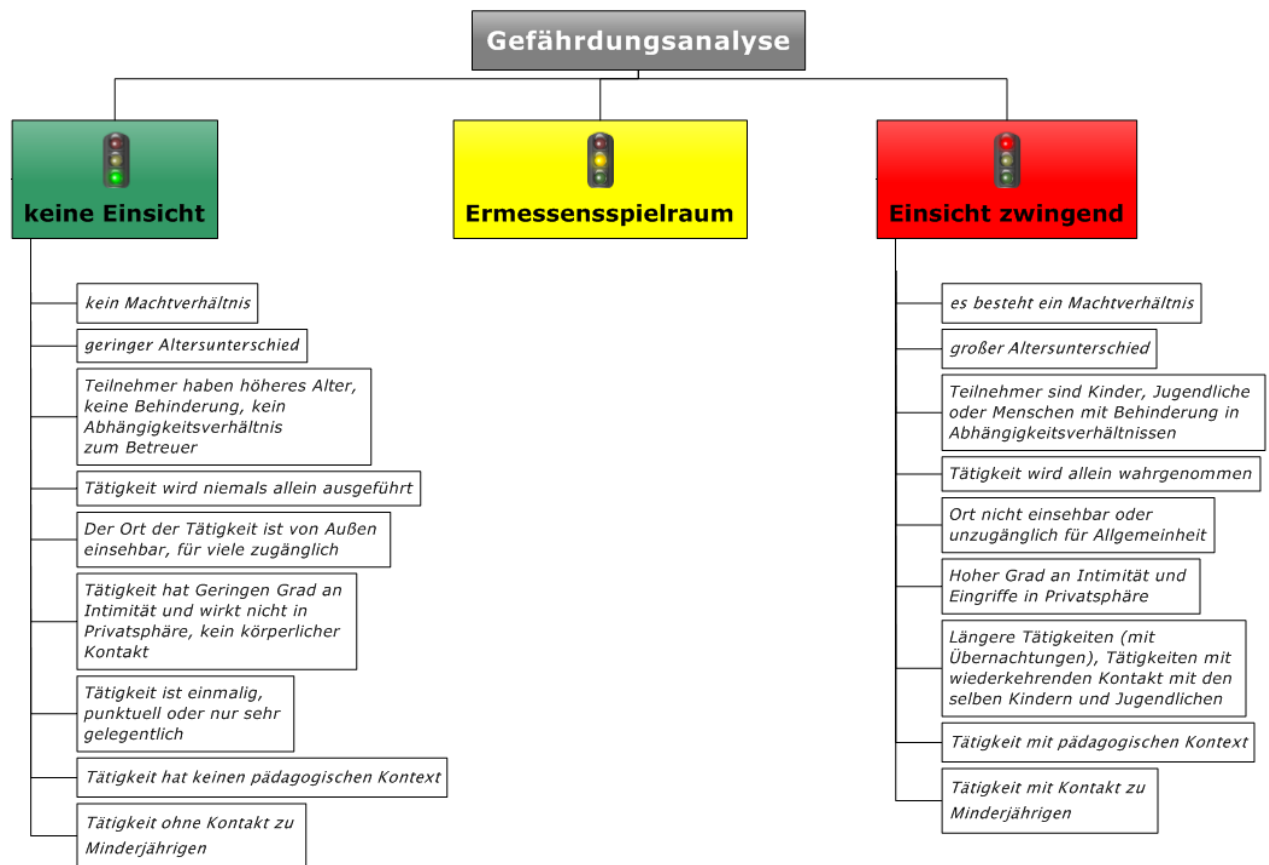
Gefährdungsanalyse

keine Einsicht

Ermessensspielraum

Einsicht zwingend

kein Machtverhältnis

geringer Altersunterschied

Teilnehmer haben höheres Alter, keine Behinderung, kein Abhängigkeitsverhältnis zum Betreuer

Tätigkeit wird niemals allein ausgeführt

Der Ort der Tätigkeit ist von Außen einsehbar, für viele zugänglich

Tätigkeit hat Geringen Grad an Intimität und wirkt nicht in Privatsphäre, kein körperlicher Kontakt

Tätigkeit ist einmalig, punktuell oder nur sehr gelegentlich

Tätigkeit hat keinen pädagogischen Kontext

Tätigkeit ohne Kontakt zu Minderjährigen

es besteht ein Machtverhältnis

großer Altersunterschied

Teilnehmer sind Kinder, Jugendliche oder Menschen mit Behinderung in Abhängigkeitsverhältnissen

Tätigkeit wird allein wahrgenommen

Ort nicht einsehbar oder unzugänglich für Allgemeinheit

Hoher Grad an Intimität und Eingriffe in Privatsphäre

Längere Tätigkeiten (mit Übernachtungen), Tätigkeiten mit wiederkehrenden Kontakt mit den selben Kindern und Jugendlichen

Tätigkeit mit pädagogischen Kontext

Tätigkeit mit Kontakt zu Minderjährigen